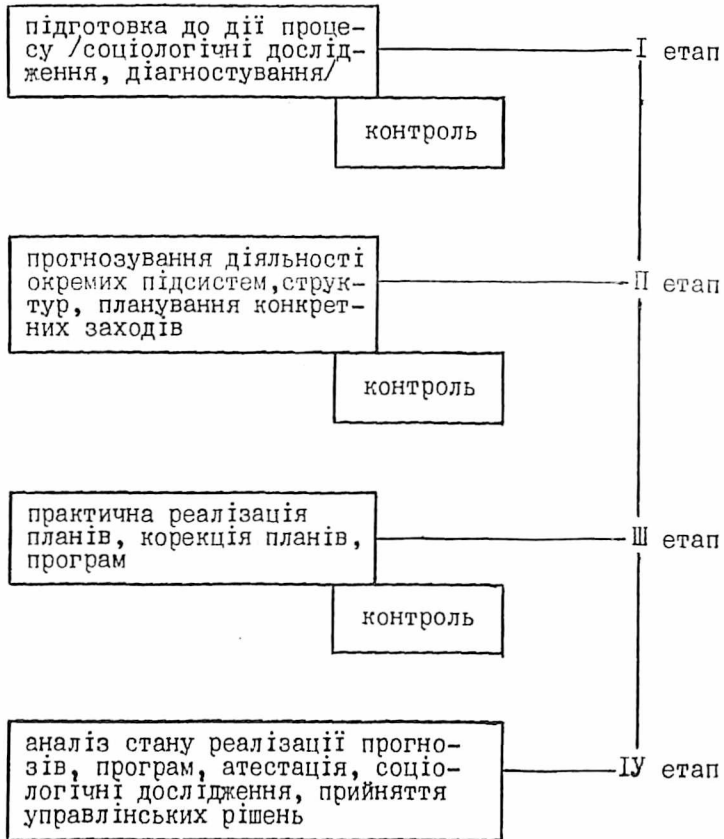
підготовка до дії процесу /соціологічні дослідження, діагностування/

І етап

контроль

прогнозування діяльності окремих підсистем,структур, планування конкретних заходів

П етап

контроль

практична реалізація планів, корекція планів, програм

Ш етап

контроль

аналіз стану реалізації прогнозів, програм, атестація, соціологічні дослідження, прийняття управлінських рішень

ІУ етап